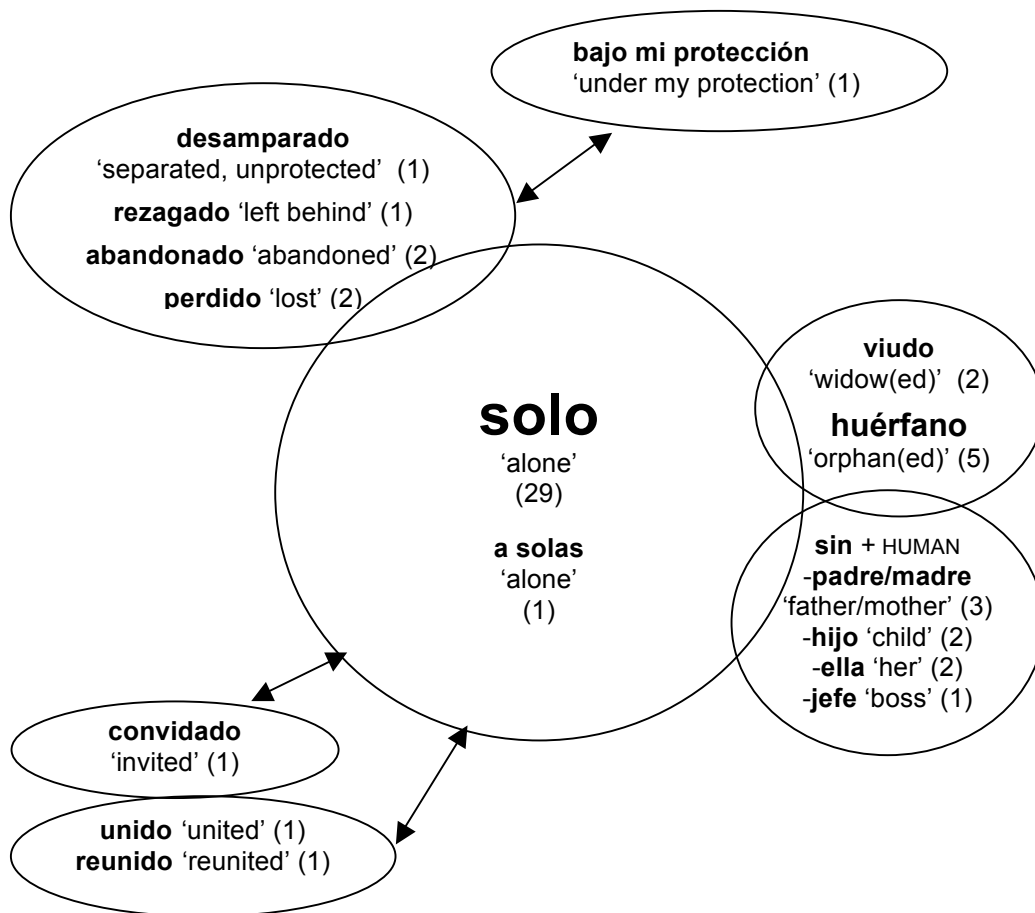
bajo mi protección
'under my protection' (1)

desamparado
'separated, unprotected' (1)
rezagado 'left behind' (1)
abandonado 'abandoned' (2)
perdido 'lost' (2)

solo
'alone'
(29)

a solas
'alone'
(1)

viudo
'widow(ed)' (2)
huérfano
'orphan(ed)' (5)

sin + HUMAN
-padre/madre
'father/mother' (3)
-hijo 'child' (2)
-ella 'her' (2)
-jefe 'boss' (1)

convidado
'invited' (1)

unido 'united' (1)
reunido 'reunited' (1)